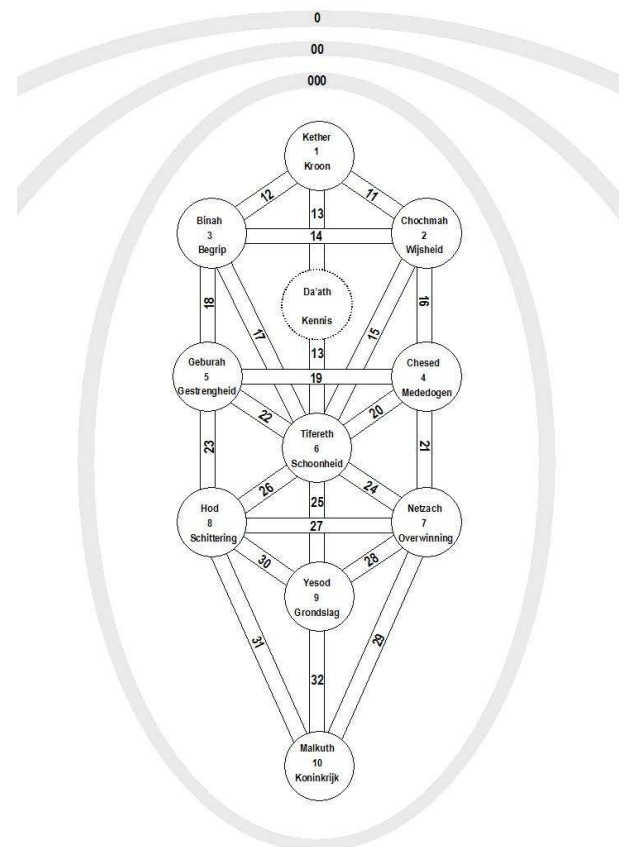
0

00

000

Kether
1
Kroon

12

11

13

Binah
3
Begrip

14

Chochmah
2
Wijsheid

Da'ath

Kennis

18

17

15

16

13

Geburah
5
Gestrengheid

19

Chesed
4
Mededogen

22

20

Tifereth
6
Schoonheid

23

21

26

25

24

Hod
8
Schittering

27

Netzach
7
Overwinning

30

28

Yesod
9
Grondslag

31

29

32

Malkuth
10
Koninkrijk